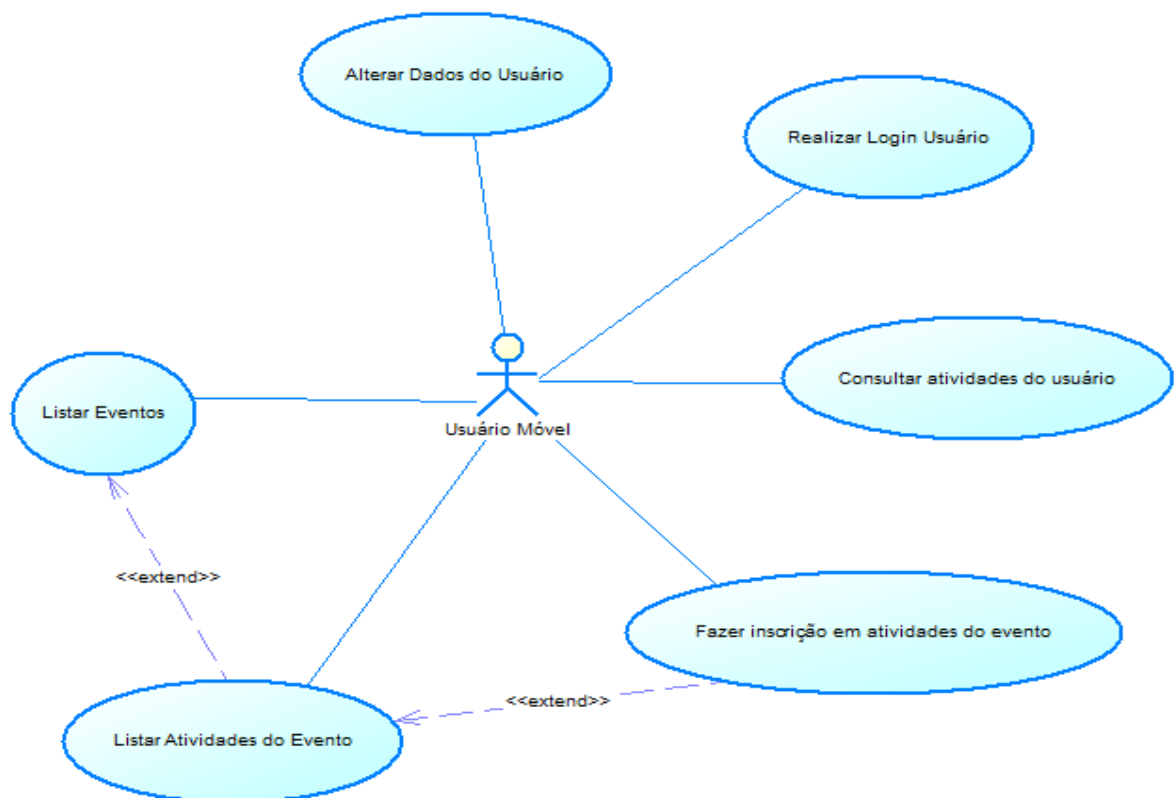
Alterar Dados do Usuário

Realizar Login Usuário

Consultar atividades do usuário

Listar Eventos

Usuário Móvel

<<extend>>

Fazer inscrição em atividades do evento

<<extend>>

Listar Atividades do Evento